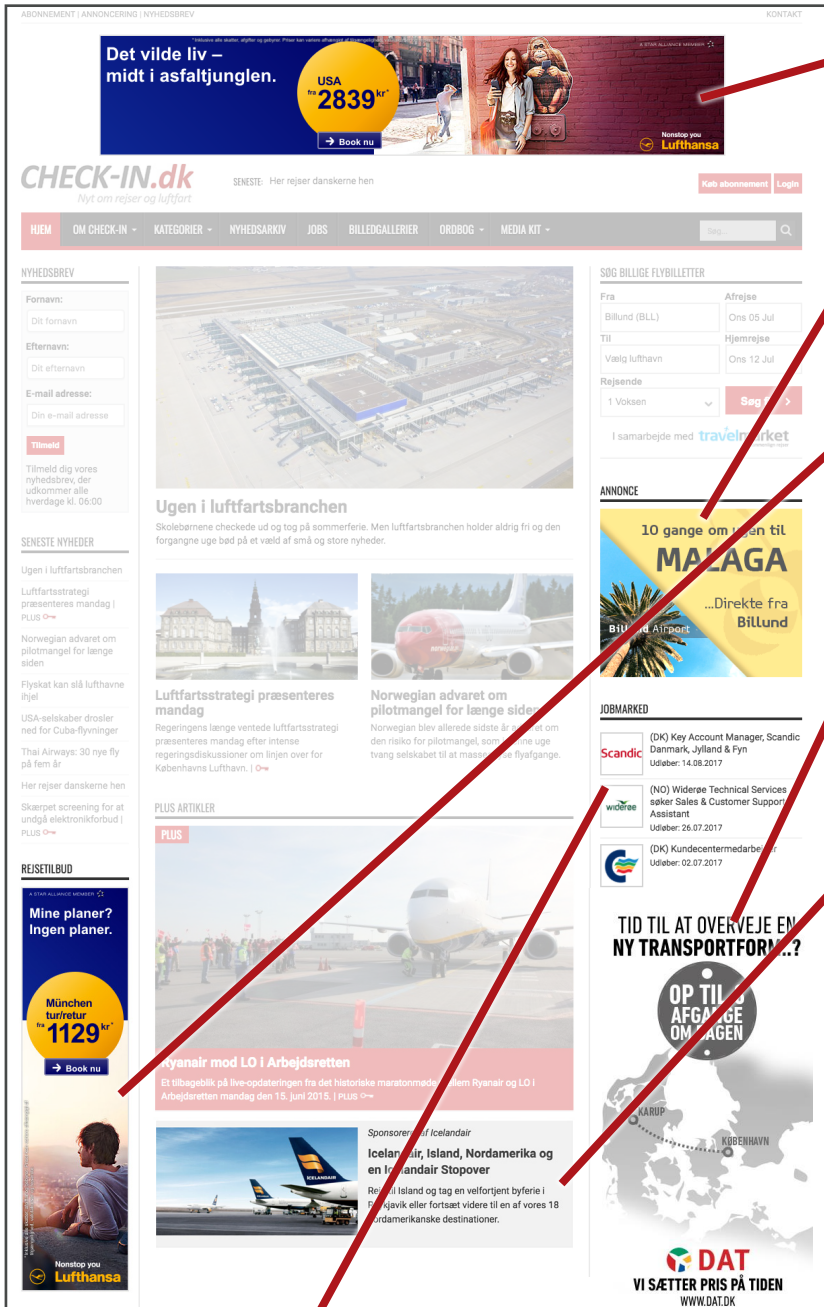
ABONNEMENT | ANNONCERING | NYHEDSBREV

KONTAKT

Det vilde liv – midt i asfaltjunglen.

USA fra 2839 kr*

Book nu

A STAR ALLIANCE MEMBER

Nonstop you Lufthansa

CHECK-IN.dk
Nyt om rejser og luftfart

SENESTE: Her rejser danskerne hen

Køb abonnement Login

HJEM OM CHECK-IN KATEGORIER NYHEDSARKIV JOBS BILLEDGALLERIER ORDBOG MEDIA KIT

Søg...

NYHEDSBREV

Fornavn:
Dit fornavn
Efternavn:
Dit efternavn
E-mail adresse:
Din e-mail adresse
Tilmeld

Tilmeld dig vores nyhedsbrev, der udkommer alle hverdage kl. 06:00

SENESTE NYHEDER

Ugen i luftfartsbranchen
Luftfartsstrategi præsenteres mandag | PLUS
Norwegian advaret om pilotmangel for længe siden
Flyskat kan slå lufthavne ihjel
USA-selskaber drosler ned for Cuba-flyvninger
Thai Airways: 30 nye fly på fem år
Her rejser danskerne hen
Skærpet screening for at undgå elektronikforbud | PLUS

REJSETILBUD

A STAR ALLIANCE MEMBER
Mine planer? Ingen planer.
München tur/retur fra 1129 kr*
Book nu
Nonstop you Lufthansa

Ugen i luftfartsbranchen

Skolebørnene checkede ud og tog på sommerferie. Men luftfartsbranchen holder aldrig fri og den forgangne uge bød på et væld af små og store nyheder.

Luftfartsstrategi præsenteres mandag

Regeringens længe ventede luftfartsstrategi præsenteres mandag efter intense regeringsdiskussioner om linjen over for Københavns Lufthavn. |

Norwegian advaret om pilotmangel for længe siden

Norwegian blev allerede sidste år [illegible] om den risiko for pilotmangel, som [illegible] uge tvang selskabet til at masse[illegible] flyafgange.

PLUS ARTIKLER

PLUS

Ryanair mod LO i Arbejdsretten

Et tilbageblik på live-opdateringen fra det historiske maratonmøde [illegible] Ryanair og LO i Arbejdsretten mandag den 15. juni 2015. | PLUS

Sponsoreret af Icelandair

Icelandair, Island, Nordamerika og en Icelandair Stopover

Rejs til Island og tag en velfortjent byferie i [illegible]kjavik eller fortsæt videre til en af vores 18 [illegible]ordamerikanske destinationer.

SØG BILLIGE FLYBILLETTER

Fra
Billund (BLL)
Afrejse
Ons 05 Jul
Til
Vælg lufthavn
Hjemrejse
Ons 12 Jul
Rejsende
1 Voksen
Søg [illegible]

I samarbejde med travelmarket

ANNONCE

10 gange om ugen til MALAGA
...Direkte fra Billund
Billund Airport

JOBMARKED

Scandic
(DK) Key Account Manager, Scandic Danmark, Jylland & Fyn
Udløber: 14.08.2017

widerøe
(NO) Widerøe Technical Services søger Sales & Customer Support Assistant
Udløber: 26.07.2017

(DK) Kundecentermedarbejder
Udløber: 02.07.2017

TID TIL AT OVERVEJE EN NY TRANSPORTFORM..?
OP TIL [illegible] AFGANGE OM DAGEN
KARUP
KØBENHAVN
DAT
VI SÆTTER PRIS PÅ TIDEN
WWW.DAT.DK